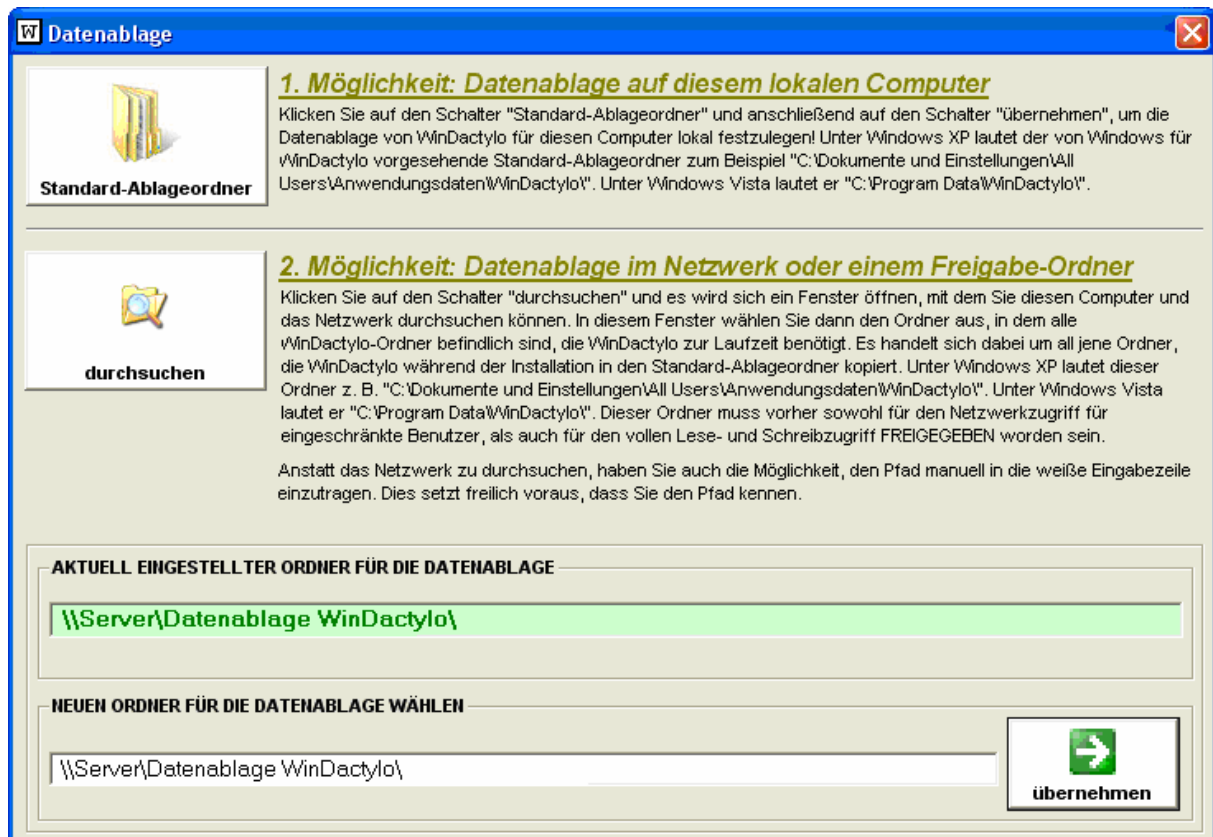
Datenablage

Standard-Ablageordner

1. Möglichkeit: Datenablage auf diesem lokalen Computer

Klicken Sie auf den Schalter "Standard-Ablageordner" und anschließend auf den Schalter "übernehmen", um die Datenablage von WinDactylo für diesen Computer lokal festzulegen! Unter Windows XP lautet der von Windows für WinDactylo vorgesehende Standard-Ablageordner zum Beispiel "C:\Dokumente und Einstellungen\All Users\Anwendungsdaten\WinDactylo\". Unter Windows Vista lautet er "C:\Program Data\WinDactylo\".

durchsuchen

2. Möglichkeit: Datenablage im Netzwerk oder einem Freigabe-Ordner

Klicken Sie auf den Schalter "durchsuchen" und es wird sich ein Fenster öffnen, mit dem Sie diesen Computer und das Netzwerk durchsuchen können. In diesem Fenster wählen Sie dann den Ordner aus, in dem alle WinDactylo-Ordner befindlich sind, die WinDactylo zur Laufzeit benötigt. Es handelt sich dabei um all jene Ordner, die WinDactylo während der Installation in den Standard-Ablageordner kopiert. Unter Windows XP lautet dieser Ordner z. B. "C:\Dokumente und Einstellungen\All Users\Anwendungsdaten\WinDactylo\". Unter Windows Vista lautet er "C:\Program Data\WinDactylo\". Dieser Ordner muss vorher sowohl für den Netzwerkzugriff für eingeschränkte Benutzer, als auch für den vollen Lese- und Schreibzugriff FREIGEGEBEN worden sein.

Anstatt das Netzwerk zu durchsuchen, haben Sie auch die Möglichkeit, den Pfad manuell in die weiße Eingabezeile einzutragen. Dies setzt freilich voraus, dass Sie den Pfad kennen.

AKTUELL EINGESTELLTER ORDNER FÜR DIE DATENABLAGE

\\Server\Datenablage WinDactylo\

NEUEN ORDNER FÜR DIE DATENABLAGE WÄHLEN

\\Server\Datenablage WinDactylo\

übernehmen